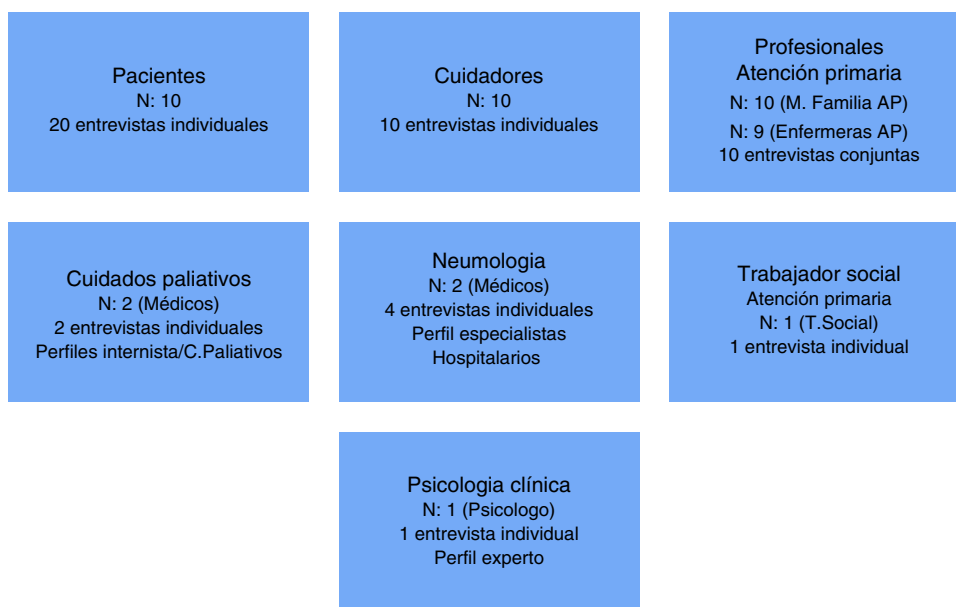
Pacientes
N: 10
20 entrevistas individuales

Cuidadores
N: 10
10 entrevistas individuales

Profesionales
Atención primaria
N: 10 (M. Familia AP)
N: 9 (Enfermeras AP)
10 entrevistas conjuntas

Cuidados paliativos
N: 2 (Médicos)
2 entrevistas individuales
Perfiles internista/C.Paliativos

Neumologia
N: 2 (Médicos)
4 entrevistas individuales
Perfil especialistas
Hospitalarios

Trabajador social
Atención primaria
N: 1 (T.Social)
1 entrevista individual

Psicologia clínica
N: 1 (Psicologo)
1 entrevista individual
Perfil experto